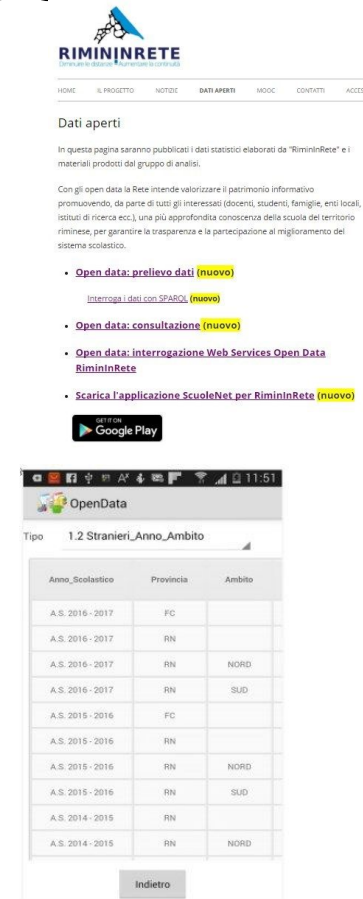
RIMININRETE
Diminuire la distanza · Aumentare la continuità

HOME IL PROGETTO NOTIZIE DATI APERTI MOOC CONTATTI ACCE

Dati aperti

In questa pagina saranno pubblicati i dati statistici elaborati da "RiminInRete" e i materiali prodotti dal gruppo di analisi.

Con gli open data la Rete intende valorizzare il patrimonio informativo promuovendo, da parte di tutti gli interessati (docenti, studenti, famiglie, enti local, istituti di ricerca ecc.), una più approfondita conoscenza della scuola del territorio riminese, per garantire la trasparenza e la partecipazione al miglioramento del sistema scolastico.

- Open data: prelievo dati (nuovo)

Interroga i dati con SPARQL (nuovo)

- Open data: consultazione (nuovo)

- Open data: interrogazione Web Services Open Data RiminInRete

- Scarica l'applicazione ScuoleNet per RiminInRete (nuovo)

GET IT ON Google Play

11:51

OpenData

Tipo 1.2 Stranieri_Anno_Ambito

| Anno_Scolastico | Provincia | Ambito |
|---|---|---|
| A.S. 2016 - 2017 | FC | |
| A.S. 2016 - 2017 | RN | |
| A.S. 2016 - 2017 | RN | NORD |
| A.S. 2016 - 2017 | RN | SUD |
| A.S. 2015 - 2016 | FC | |
| A.S. 2015 - 2016 | RN | |
| A.S. 2015 - 2016 | RN | NORD |
| A.S. 2015 - 2016 | RN | SUD |
| A.S. 2014 - 2015 | RN | |
| A.S. 2014 - 2015 | RN | NORD |

Indietro